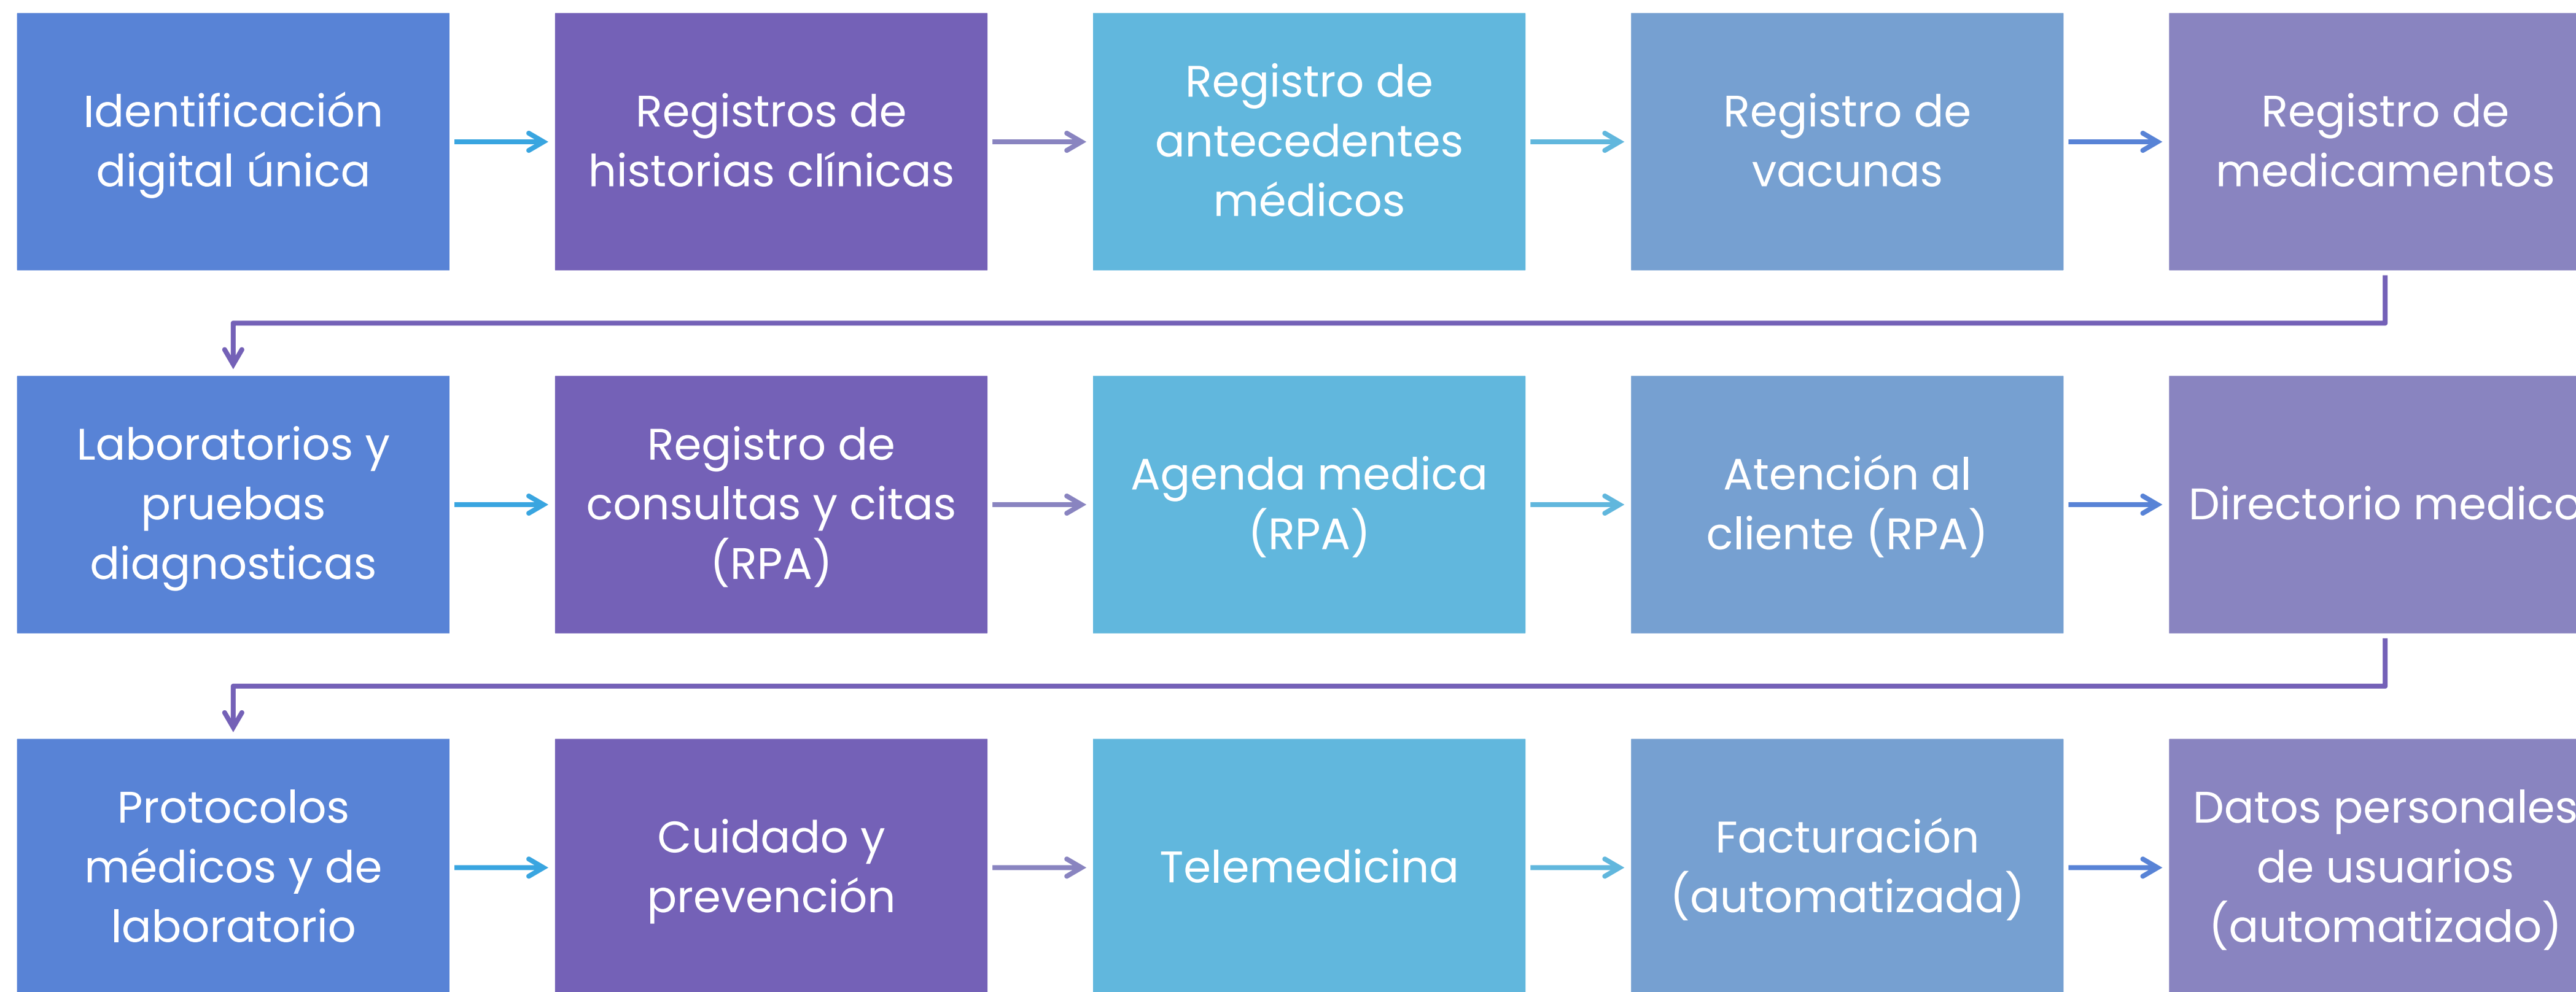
Identificación digital única

Registros de historias clínicas

Registro de antecedentes médicos

Registro de vacunas

Registro de medicamentos

Laboratorios y pruebas diagnosticas

Registro de consultas y citas (RPA)

Agenda medica (RPA)

Atención al cliente (RPA)

Directorio medico

Protocolos médicos y de laboratorio

Cuidado y prevención

Telemedicina

Facturación (automatizada)

Datos personales de usuarios (automatizado)